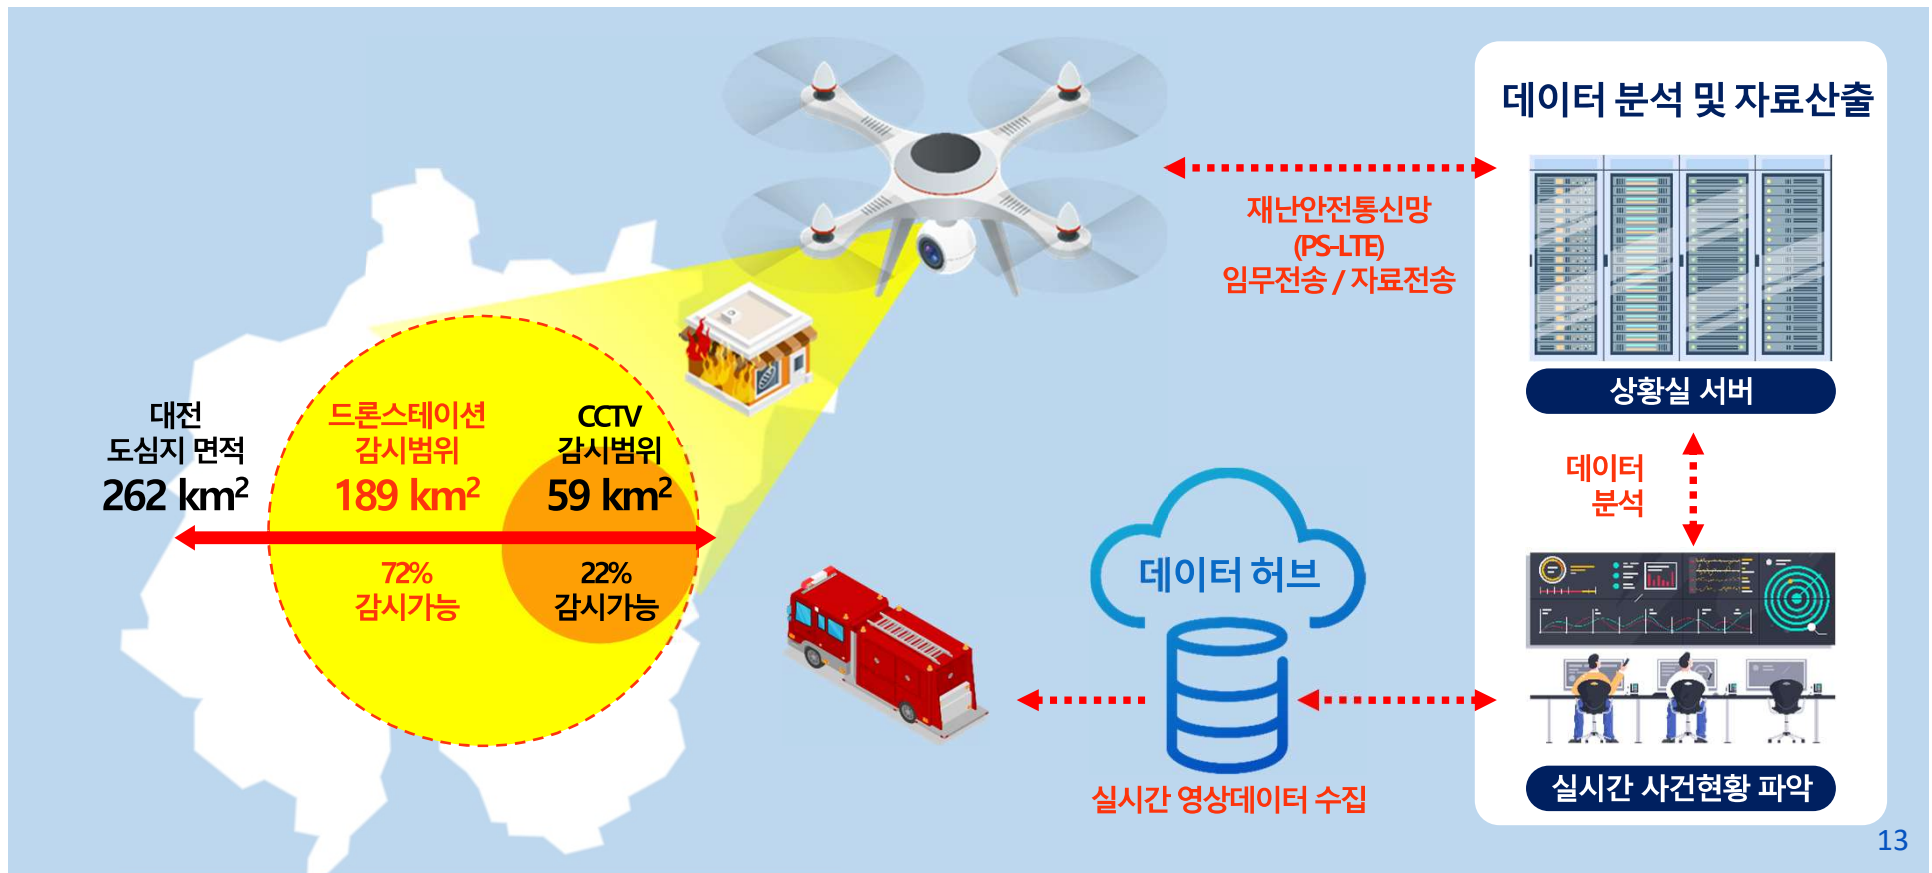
데이터 분석 및 자료산출

재난안전통신망
(PS-LTE)
임무전송 / 자료전송

상황실 서버

데이터
분석

대전
도심지 면적
262 km²

드론스테이션
감시범위
189 km²

CCTV
감시범위
59 km²

72%
감시가능

22%
감시가능

데이터 허브

실시간 영상데이터 수집

실시간 사건현황 파악

13